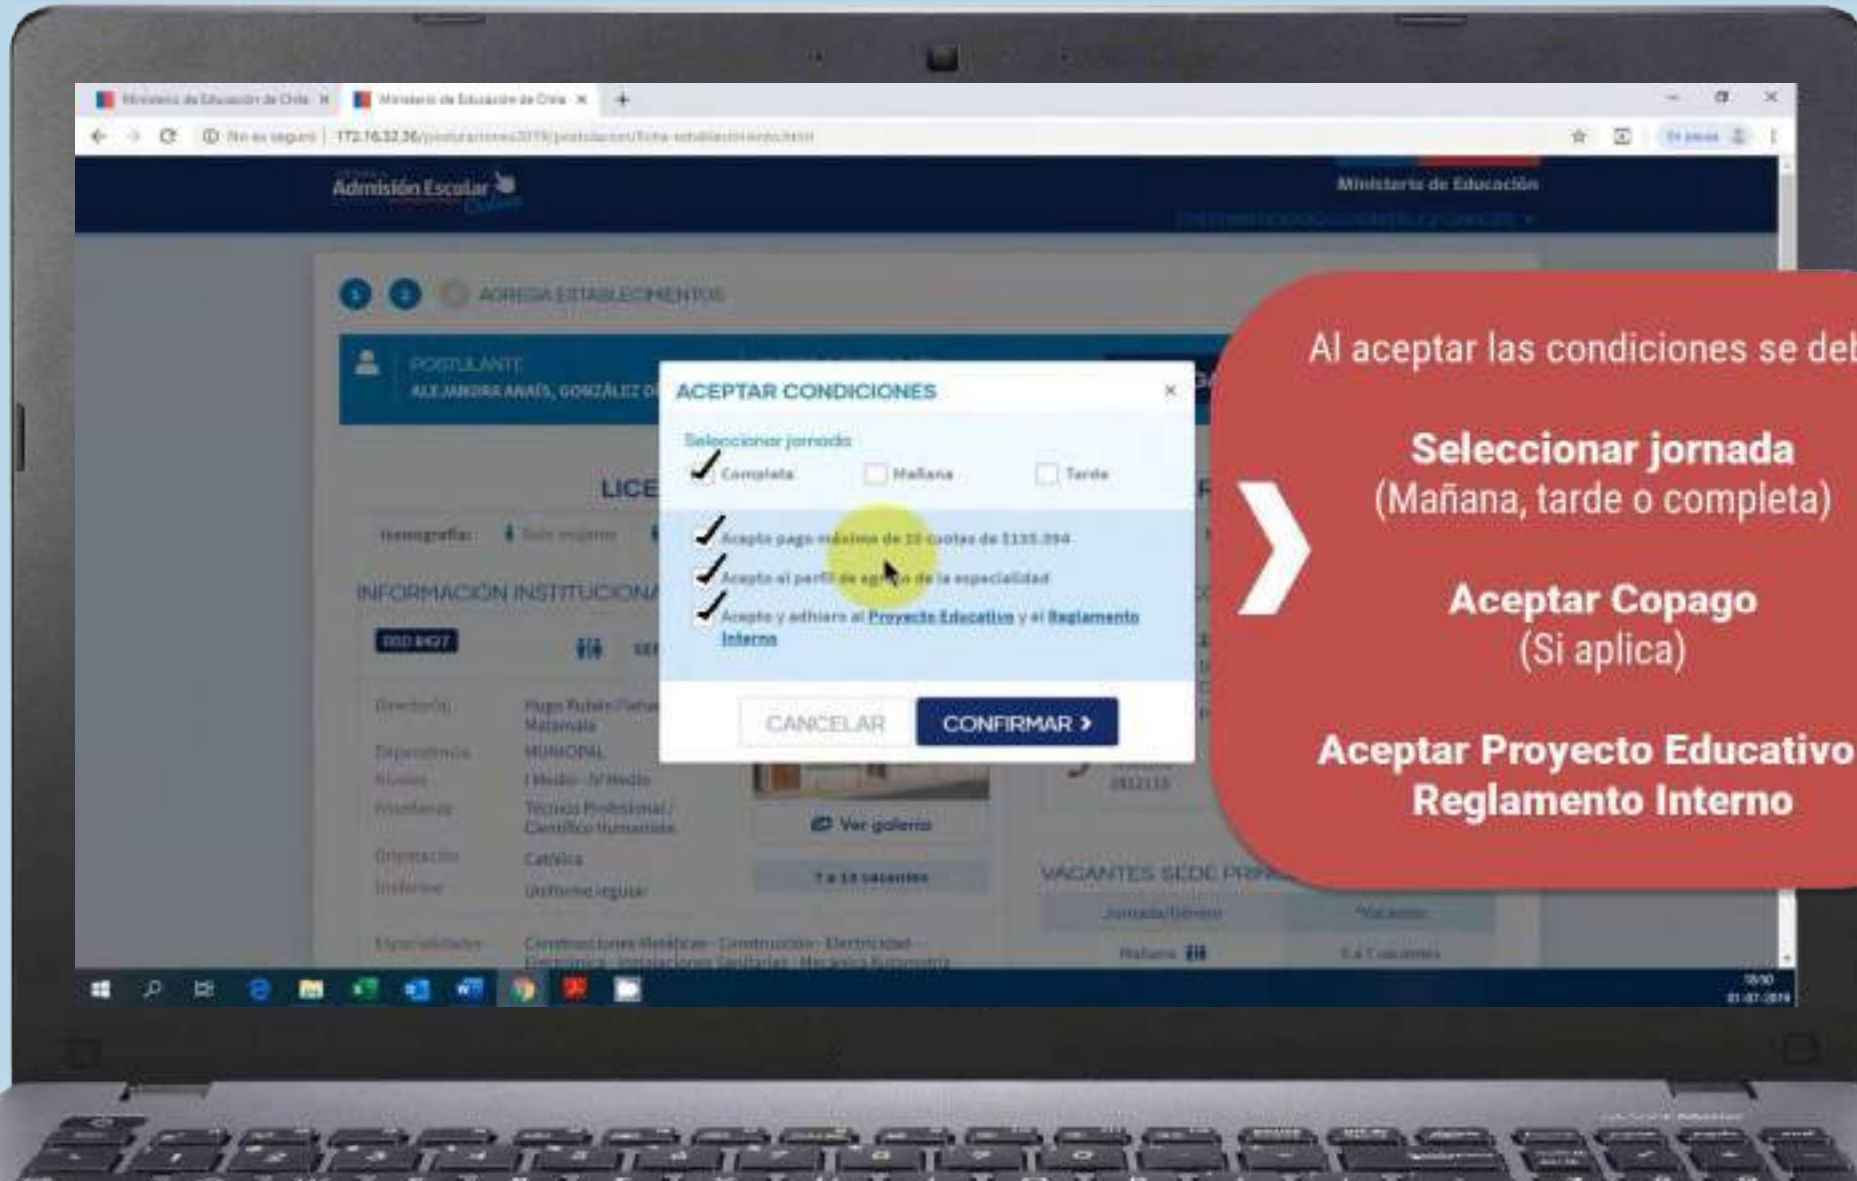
Ministerio de Educación de Chile ×
Ministerio de Educación de Chile ×
No es seguro | 172.16.32.36/postulaciones2019/postulacion/ficha-establecimiento.html

Admisión Escolar Chile
Ministerio de Educación

AGREGA ESTABLECIMIENTOS

POSTULANTE
ALEJANDRA ANAÍS, GONZÁLEZ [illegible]

LICE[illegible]

INFORMACIÓN INSTITUCIONA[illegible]

ACEPTAR CONDICIONES ×

Seleccionar jornada
Completa
Mañana
Tarde

Acepto pago máximo de 10 cuotas de $135.394
Acepto el perfil de egreso de la especialidad
Acepto y adhiero al Proyecto Educativo y al Reglamento Interno

CANCELAR
CONFIRMAR ›

Dependencia MUNICIPAL
Niveles I Medio - IV Medio
Enseñanza Técnico Profesional / Científico Humanista
Orientación Católica
Uniforme Uniforme regular
Especialidades Construcciones Metálicas - Construcción - Electricidad - Electrónica - Instalaciones Sanitarias - Mecánica Automotriz

Ver galería

VACANTES SEDC PRI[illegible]
Jornada/Género
Vacantes
Mañana

Al aceptar las condiciones se deb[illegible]

Seleccionar jornada
(Mañana, tarde o completa)

Aceptar Copago
(Si aplica)

Aceptar Proyecto Educativo
Reglamento Interno